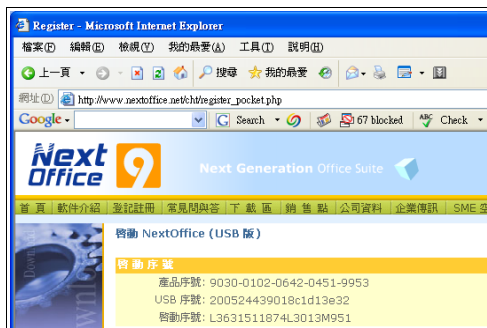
Register - Microsoft Internet Explorer

檔案(F) 編輯(E) 檢視(V) 我的最愛(A) 工具(T) 說明(H)

上一頁 搜尋 我的最愛

網址(D) http://www.nextoffice.net/cht/register_pocket.php

Google Search 67 blocked Check

Next Office 9

Next Generation Office Suite

首 頁 | 軟件介紹 | 登記註冊 | 常見問與答 | 下 載 區 | 銷 售 點 | 公司資料 | 企業傳訊 | SME 空

啟動 NextOffice (USB 版)

啟動序號

產品序號: 9030-0102-0642-0451-9953

USB 序號: 20052439018c1d13e32

啟動序號: L3631511874L3013M951